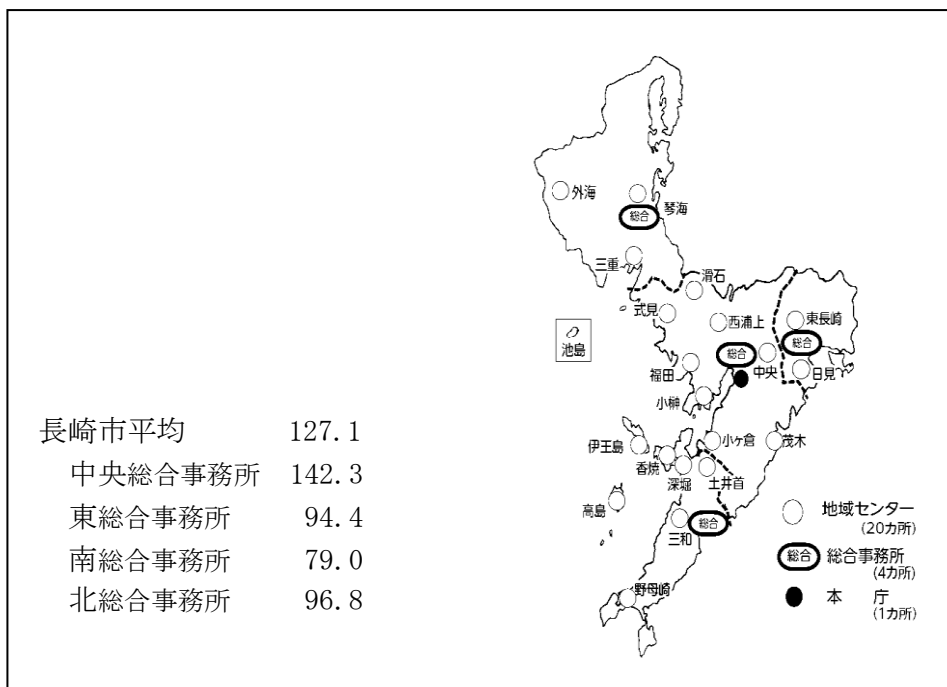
長崎市平均 127.1
中央総合事務所 142.3
東総合事務所 94.4
南総合事務所 79.0
北総合事務所 96.8

外海
琴海
総合
三重
滑石
式見
西浦上
東長崎
総合
池島
総合
福田
中央
日見
小榊
伊王島
小ケ倉
茂木
香焼
深堀
土井首
高島
総合
三和
野母崎

地域センター (20カ所)
総合 総合事務所 (4カ所)
本 庁 (1カ所)